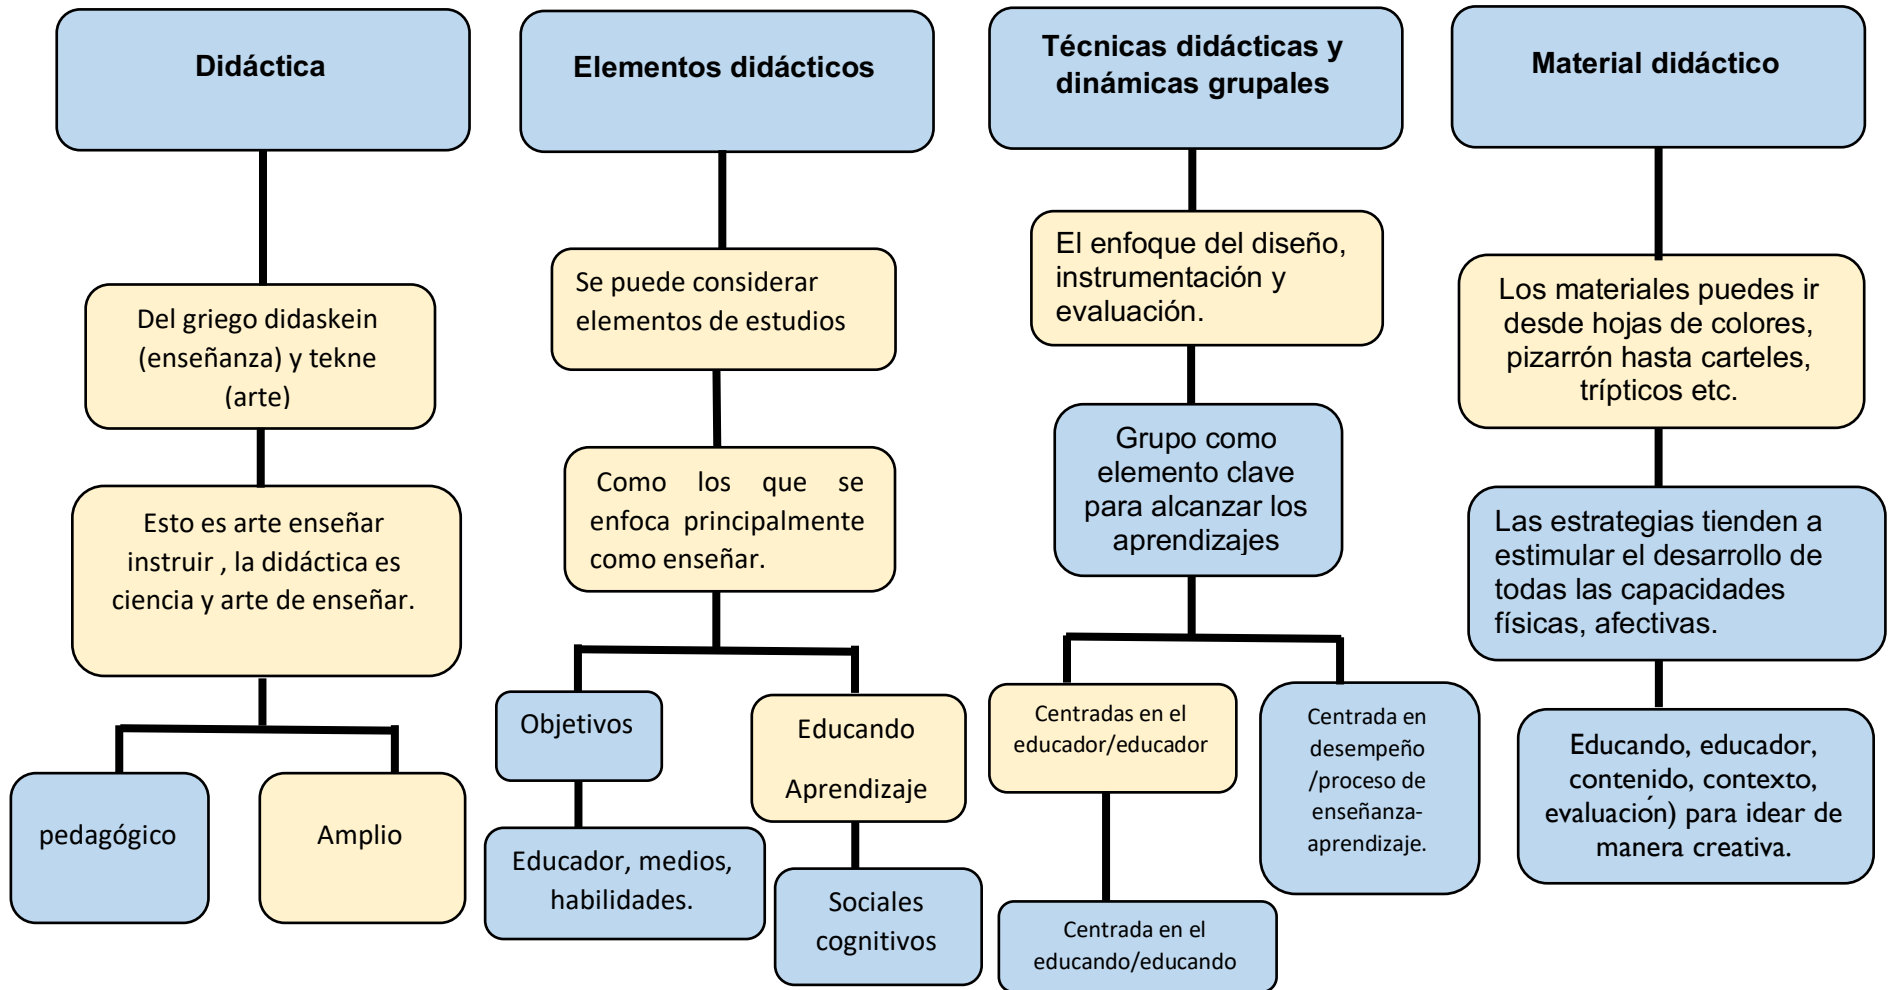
Didáctica

Del griego didaskein (enseñanza) y tekne (arte)

Esto es arte enseñar instruir , la didáctica es ciencia y arte de enseñar.

pedagógico

Amplio

Elementos didácticos

Se puede considerar elementos de estudios

Como los que se enfoca principalmente como enseñar.

Objetivos

Educador, medios, habilidades.

Educando Aprendizaje

Sociales cognitivos

Técnicas didácticas y dinámicas grupales

El enfoque del diseño, instrumentación y evaluación.

Grupo como elemento clave para alcanzar los aprendizajes

Centradas en el educador/educador

Centrada en el educando/educando

Centrada en desempeño /proceso de enseñanza-aprendizaje.

Material didáctico

Los materiales puedes ir desde hojas de colores, pizarrón hasta carteles, trípticos etc.

Las estrategias tienden a estimular el desarrollo de todas las capacidades físicas, afectivas.

Educando, educador, contenido, contexto, evaluación) para idear de manera creativa.